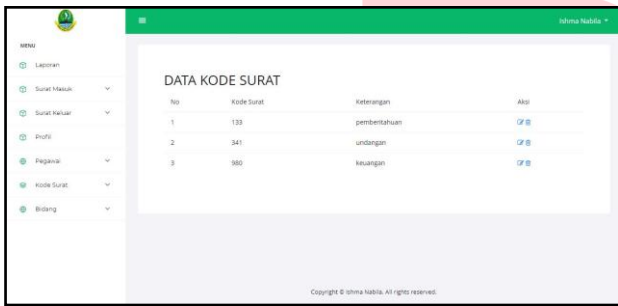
Ishma Nabila

MENU
Laporan
Surat Masuk
Surat Keluar
Profil
Pegawai
Kode Surat
Bidang

DATA KODE SURAT

| No | Kode Surat | Keterangan | Aksi |
|---|---|---|---|
| 1 | 133 | pemberitahuan | |
| 2 | 341 | undangan | |
| 3 | 980 | keuangan | |

Copyright © Ishma Nabila. All rights reserved.